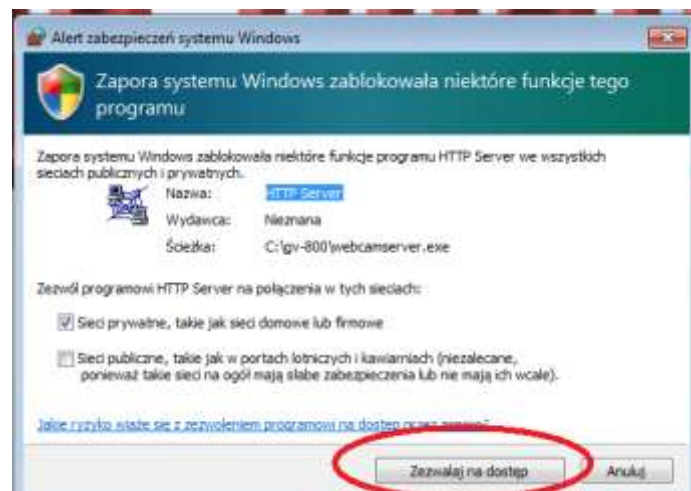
Alert zabezpieczeń systemu Windows

Zapora systemu Windows zablokowała niektóre funkcje tego programu

Zapora systemu Windows zablokowała niektóre funkcje programu HTTP Server we wszystkich sieciach publicznych i prywatnych.

Nazwa: HTTP Server

Wydawca: Nieznana

Ścieżka: C:\gv-800\webcamserver.exe

Zezwól programowi HTTP Server na połączenia w tych sieciach:

Sieci prywatne, takie jak sieci domowe lub firmowe

Sieci publiczne, takie jak w portach lotniczych i kawiarniach (niezalecane, ponieważ takie sieci na ogół mają słabe zabezpieczenia lub nie mają ich wcale).

Jakie ryzyko wiąże się z zezwoleniem programowi na dostęp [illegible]

Zezwalaj na dostęp

Anuluj